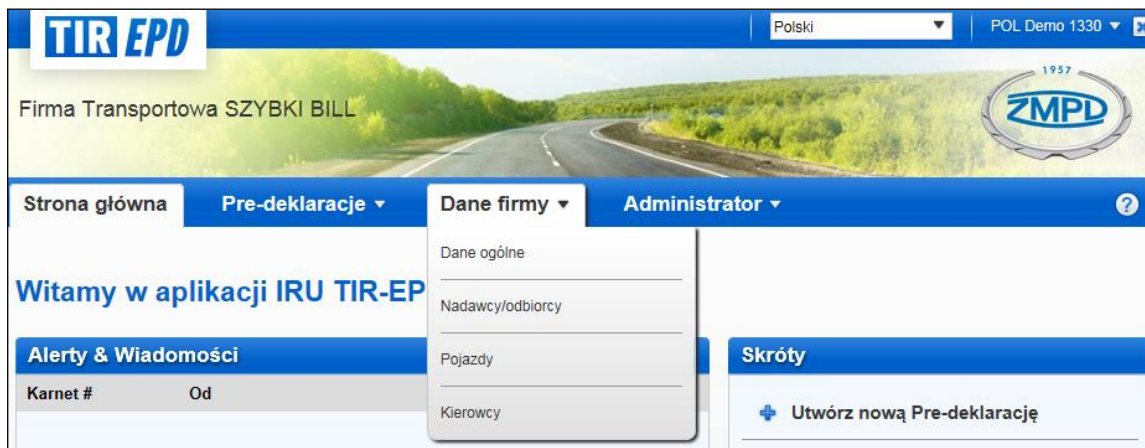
TIR EPD

Polski
POL Demo 1330

Firma Transportowa SZYBKI BILL

1957
ZMPD

Strona główna
Pre-deklaracje
Dane firmy
Administrator
?

Dane ogólne
Nadawcy/odbiorcy
Pojazdy
Kierowcy

Witamy w aplikacji IRU TIR-EP

Alerty & Wiadomości

| Karnet # | Od |
|---|---|

Skróty

Utwórz nową Pre-deklarację